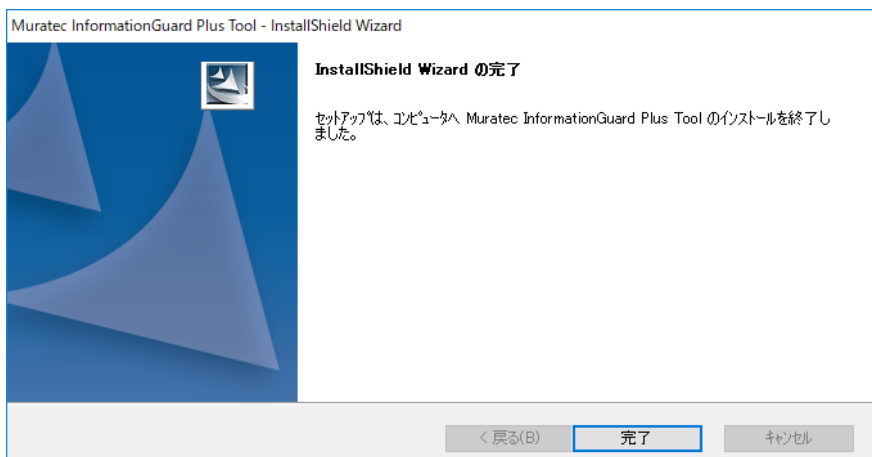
Muratec InformationGuard Plus Tool - InstallShield Wizard

InstallShield Wizard の完了

セットアップは、コンピュータへ Muratec InformationGuard Plus Tool のインストールを終了しました。

< 戻る(B)

完了

キャンセル